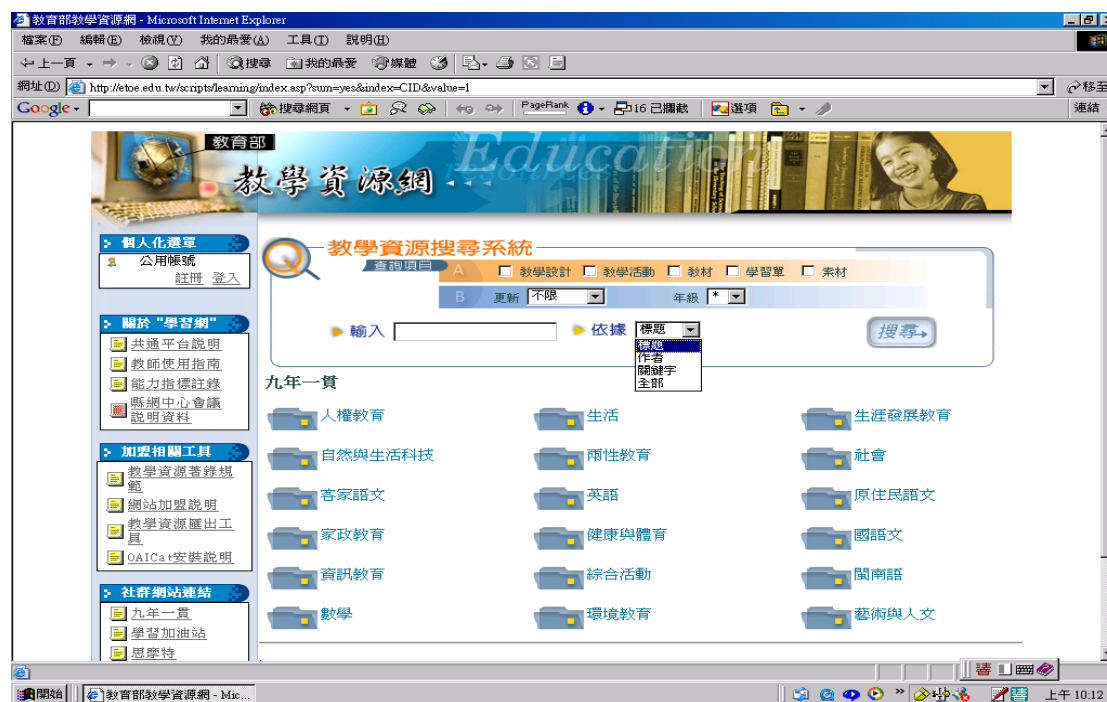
教育部教學資源網 - Microsoft Internet Explorer

檔案(F) 編輯(E) 檢視(V) 我的最愛(A) 工具(T) 說明(H)

上一頁 搜尋 我的最愛 媒體

網址(D) http://etoe.edu.tw/scripts/learning/index.asp?sum=yes&index=CID&value=1 移至

Google 搜尋網頁 PageRank 16 已攔截 選項 連結

教育部
教學資源網
Education

個人化選單
公用帳號
註冊 登入

關於"學習網"
共通平台說明
教師使用指南
能力指標註錄
縣網中心會議說明資料

加盟相關工具
教學資源著錄規範
網站加盟說明
教學資源匯出工具
OAICat安裝說明

社群網站連結
九年一貫
學習加油站
思摩特

教學資源搜尋系統
查詢項目
A 教學設計 教學活動 教材 學習單 素材
B 更新 不限 年級 *

輸入 依據 標題
標題
作者
關鍵字
全部
搜尋

九年一貫

| | | |
|---|---|---|
| 人權教育 | 生活 | 生涯發展教育 |
| 自然與生活科技 | 兩性教育 | 社會 |
| 客家語文 | 英語 | 原住民語文 |
| 家政教育 | 健康與體育 | 國語文 |
| 資訊教育 | 綜合活動 | 閩南語 |
| 數學 | 環境教育 | 藝術與人文 |

開始 教育部教學資源網 - Mic... 上午 10:12